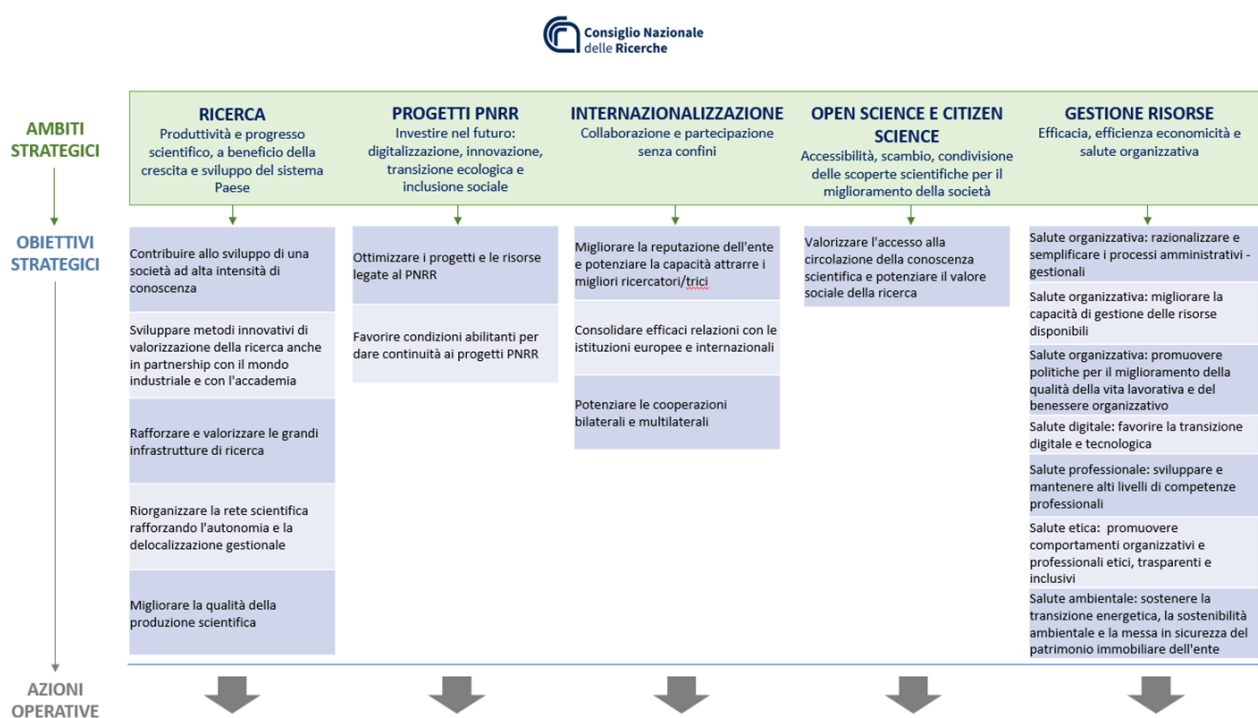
Consiglio Nazionale delle Ricerche

AMBITI STRATEGICI

RICERCA
Produttività e progresso scientifico, a beneficio della crescita e sviluppo del sistema Paese

PROGETTI PNRR
Investire nel futuro: digitalizzazione, innovazione, transizione ecologica e inclusione sociale

INTERNAZIONALIZZAZIONE
Collaborazione e partecipazione senza confini

OPEN SCIENCE E CITIZEN SCIENCE
Accessibilità, scambio, condivisione delle scoperte scientifiche per il miglioramento della società

GESTIONE RISORSE
Efficacia, efficienza economicità e salute organizzativa

OBIETTIVI STRATEGICI

Contribuire allo sviluppo di una società ad alta intensità di conoscenza

Sviluppare metodi innovativi di valorizzazione della ricerca anche in partnership con il mondo industriale e con l'accademia

Rafforzare e valorizzare le grandi infrastrutture di ricerca

Riorganizzare la rete scientifica rafforzando l'autonomia e la delocalizzazione gestionale

Migliorare la qualità della produzione scientifica

Ottimizzare i progetti e le risorse legate al PNRR

Favorire condizioni abilitanti per dare continuità ai progetti PNRR

Migliorare la reputazione dell'ente e potenziare la capacità attrarre i migliori ricercatori/trici

Consolidare efficaci relazioni con le istituzioni europee e internazionali

Potenziare le cooperazioni bilaterali e multilaterali

Valorizzare l'accesso alla circolazione della conoscenza scientifica e potenziare il valore sociale della ricerca

Salute organizzativa: razionalizzare e semplificare i processi amministrativi - gestionali

Salute organizzativa: migliorare la capacità di gestione delle risorse disponibili

Salute organizzativa: promuovere politiche per il miglioramento della qualità della vita lavorativa e del benessere organizzativo

Salute digitale: favorire la transizione digitale e tecnologica

Salute professionale: sviluppare e mantenere alti livelli di competenze professionali

Salute etica: promuovere comportamenti organizzativi e professionali etici, trasparenti e inclusivi

Salute ambientale: sostenere la transizione energetica, la sostenibilità ambientale e la messa in sicurezza del patrimonio immobiliare dell'ente

AZIONI OPERATIVE